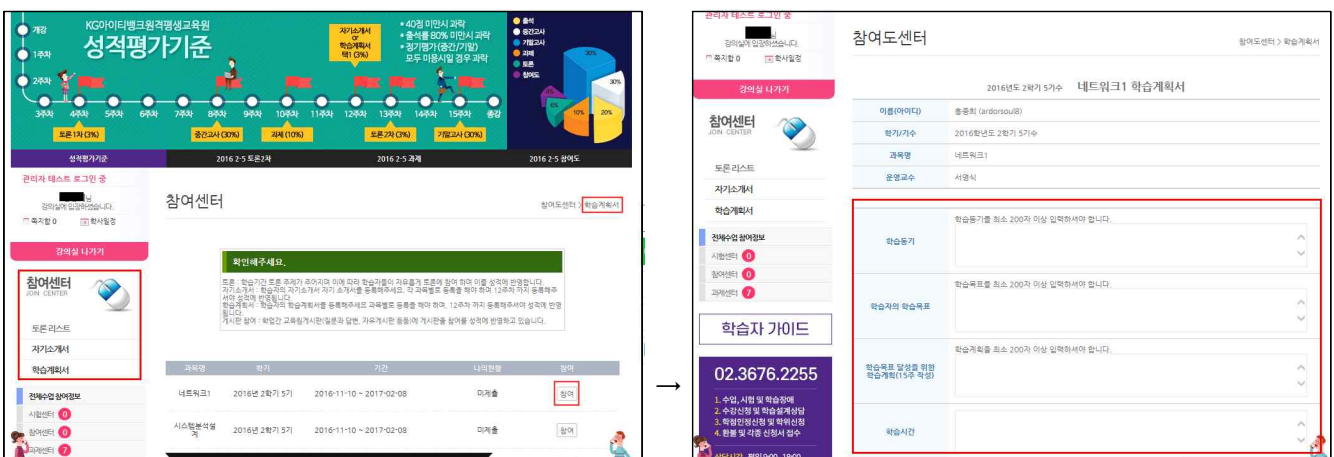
KG아이티뱅크원격평생교육원
성적평가기준

개강
1주차
2주차
3주차 4주차 5주차 6주차 7주차 8주차 9주차 10주차 11주차 12주차 13주차 14주차 15주차 종강

자기소개서 or 학습계획서 택1 (3%)
토론1차 (3%)
중간고사 (30%)
과제 (10%)
토론2차 (3%)
기말고사 (30%)

• 40점 미만시 과락
• 출석률 80% 미만시 과락
• 정기평가(중간/기말) 모두 미응시할 경우 과락

출석
중간고사
기말고사
과제
토론
참여도

20% 30% 30% 6% 10% 20%

성적평가기준 | 2016 2-5 토론2차 | 2016 2-5 과제 | 2016 2-5 참여도

관리자 테스트 로그인 중
님
강의실에 입장하셨습니다.
쪽지함 0 학사일정

강의실 나가기

참여센터
JOIN CENTER

토론 리스트
자기소개서
학습계획서

전체수업 참여정보
시험센터 0
참여센터 0
과제센터 7

참여센터

참여도센터 > 학습계획서

확인해주세요.

토론 : 학습기간 토론 주제가 주어지며 이에 따라 학습자들이 자유롭게 토론에 참여 하며 이를 성적에 반영합니다.
자기소개서 : 학습자의 자기소개서 자기 소개서를 등록해주세요. 각 과목별로 등록을 해야 하며 12주차 까지 등록해주셔야 성적에 반영됩니다.
학습계획서 : 학습자의 학습계획서를 등록해주세요 과목별로 등록을 해야 하며, 12주차 까지 등록해주셔야 성적에 반영됩니다.
게시판 참여 : 학업간 교류(게시판(질문과 답변, 자유게시판 등등)에 게시판을 참여를 성적에 반영하고 있습니다.

| 과목명 | 학기 | 기간 | 나의현황 | 참여 |
|---|---|---|---|---|
| 네트워크1 | 2016년 2학기 5기 | 2016-11-10 ~ 2017-02-08 | 미제출 | 참여 |
| 시스템분석설계 | 2016년 2학기 5기 | 2016-11-10 ~ 2017-02-08 | 미제출 | 참여 |

→

관리자 테스트 로그인 중
강의실에 입장하셨습니다.
쪽지함 0 학사일정

강의실 나가기

참여센터
JOIN CENTER

토론 리스트
자기소개서
학습계획서

전체수업 참여정보
시험센터 0
참여센터 0
과제센터 7

학습자 가이드

02.3676.2255
1. 수업, 시험 및 학습장애
2. 수강신청 및 학습설계상담
3. 학점인정신청 및 학위신청
4. 환불 및 각종 신청서 접수

참여도센터

참여도센터 > 학습계획서

2016년도 2학기 5기수 네트워크1 학습계획서

| 이름(아이디) | 홍종희 (ardorsoul8) |
|---|---|
| 학기/기수 | 2016년도 2학기 5기수 |
| 과목명 | 네트워크1 |
| 운영교수 | 서영식 |

학습동기
학습동기를 최소 200자 이상 입력하셔야 합니다.

학습자의 학습목표
학습목표를 최소 200자 이상 입력하셔야 합니다.

학습목표 달성을 위한 학습계획(15주 작성)
학습계획을 최소 200자 이상 입력하셔야 합니다.

학습시간